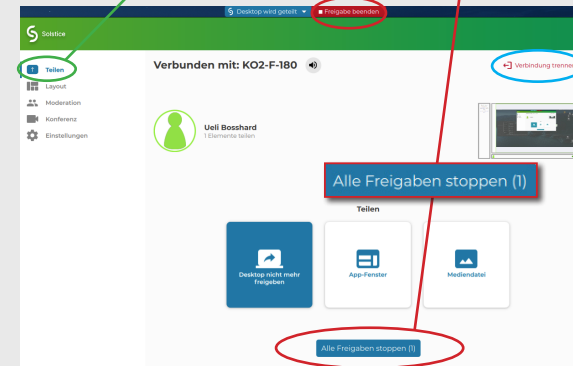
Desktop wird geteilt ▾ ■ Freigabe beenden

Solstice

Teilen
Layout
Moderation
Konferenz
Einstellungen

Verbunden mit: KO2-F-180

Verbindung trennen

Ueli Bosshard
1 Elemente teilen

Alle Freigaben stoppen (1)

Teilen

Desktop nicht mehr freigeben

App-Fenster

Mediendatei

Alle Freigaben stoppen (1)